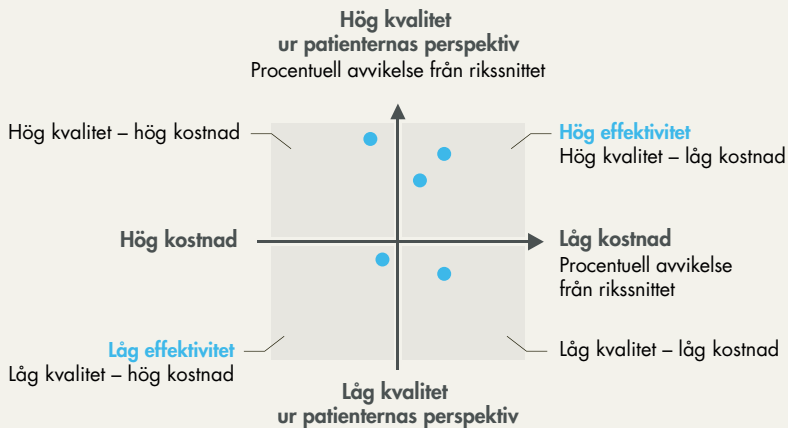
Hög kvalitet
ur patienternas perspektiv
Procentuell avvikelse från rikssnittet

Hög kvalitet – hög kostnad

Hög effektivitet
Hög kvalitet – låg kostnad

Hög kostnad

Låg kostnad
Procentuell avvikelse från rikssnittet

Låg effektivitet
Låg kvalitet – hög kostnad

Låg kvalitet – låg kostnad

Låg kvalitet
ur patienternas perspektiv